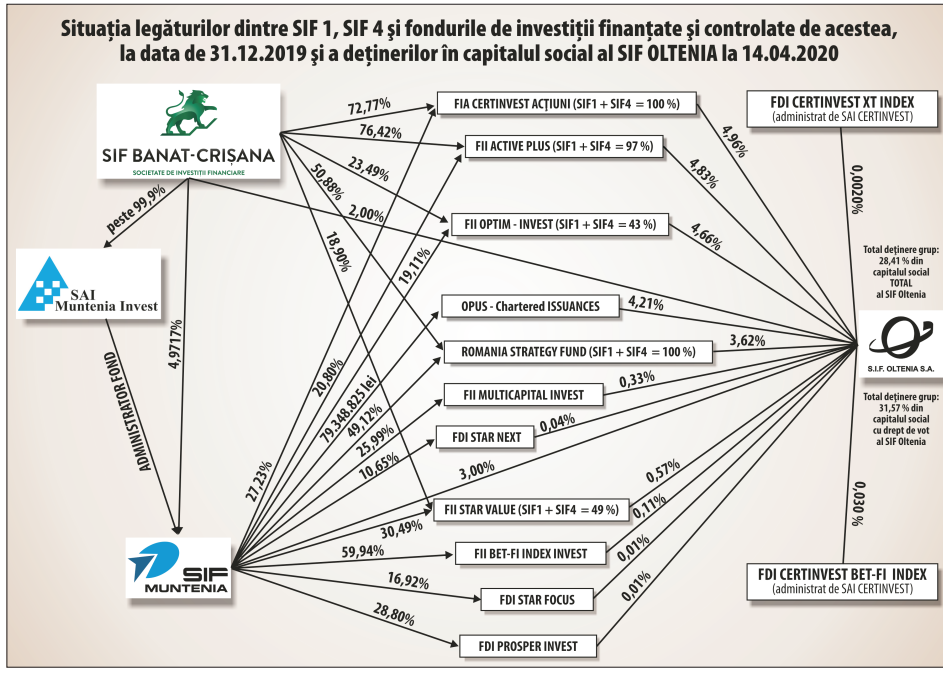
Situația legăturilor dintre SIF 1, SIF 4 și fondurile de investiții finanțate și controlate de acestea, la data de 31.12.2019 și a deținerilor în capitalul social al SIF OLTENIA la 14.04.2020

SIF BANAT-CRIȘANA
SOCIETATE DE INVESTIȚII FINANCIARE

peste 99,9%

SAI Muntenia Invest

ADMINISTRATOR FOND

4,9717%

SIF MUNTENIA

72,77%
76,42%
23,49%
2,00%
50,88%
18,90%

FIA CERTINVEST ACȚIUNI (SIF1 + SIF4 = 100 %)
FII ACTIVE PLUS (SIF1 + SIF4 = 97 %)
FII OPTIM - INVEST (SIF1 + SIF4 = 43 %)
OPUS - Chartered ISSUANCES
ROMANIA STRATEGY FUND (SIF1 + SIF4 = 100 %)
FII MULTICAPITAL INVEST
FDI STAR NEXT
FII STAR VALUE (SIF1 + SIF4 = 49 %)
FII BET-FI INDEX INVEST
FDI STAR FOCUS
FDI PROSPER INVEST

27,23%
20,80%
19,11%
79.348.825 lei
49,12%
25,99%
10,65%
3,00%
30,49%
59,94%
16,92%
28,80%

4,96%
4,83%
4,66%
4,21%
3,62%
0,33%
0,04%
0,57%
0,11%
0,01%
0,01%

FDI CERTINVEST XT INDEX
(administrat de SAI CERTINVEST)

0,0020%

Total deținere grup: 28,41 % din capitalul social TOTAL al SIF Oltenia

S.I.F. OLTENIA S.A.

Total deținere grup: 31,57 % din capitalul social cu drept de vot al SIF Oltenia

0,030 %

FDI CERTINVEST BET-FI INDEX
(administrat de SAI CERTINVEST)